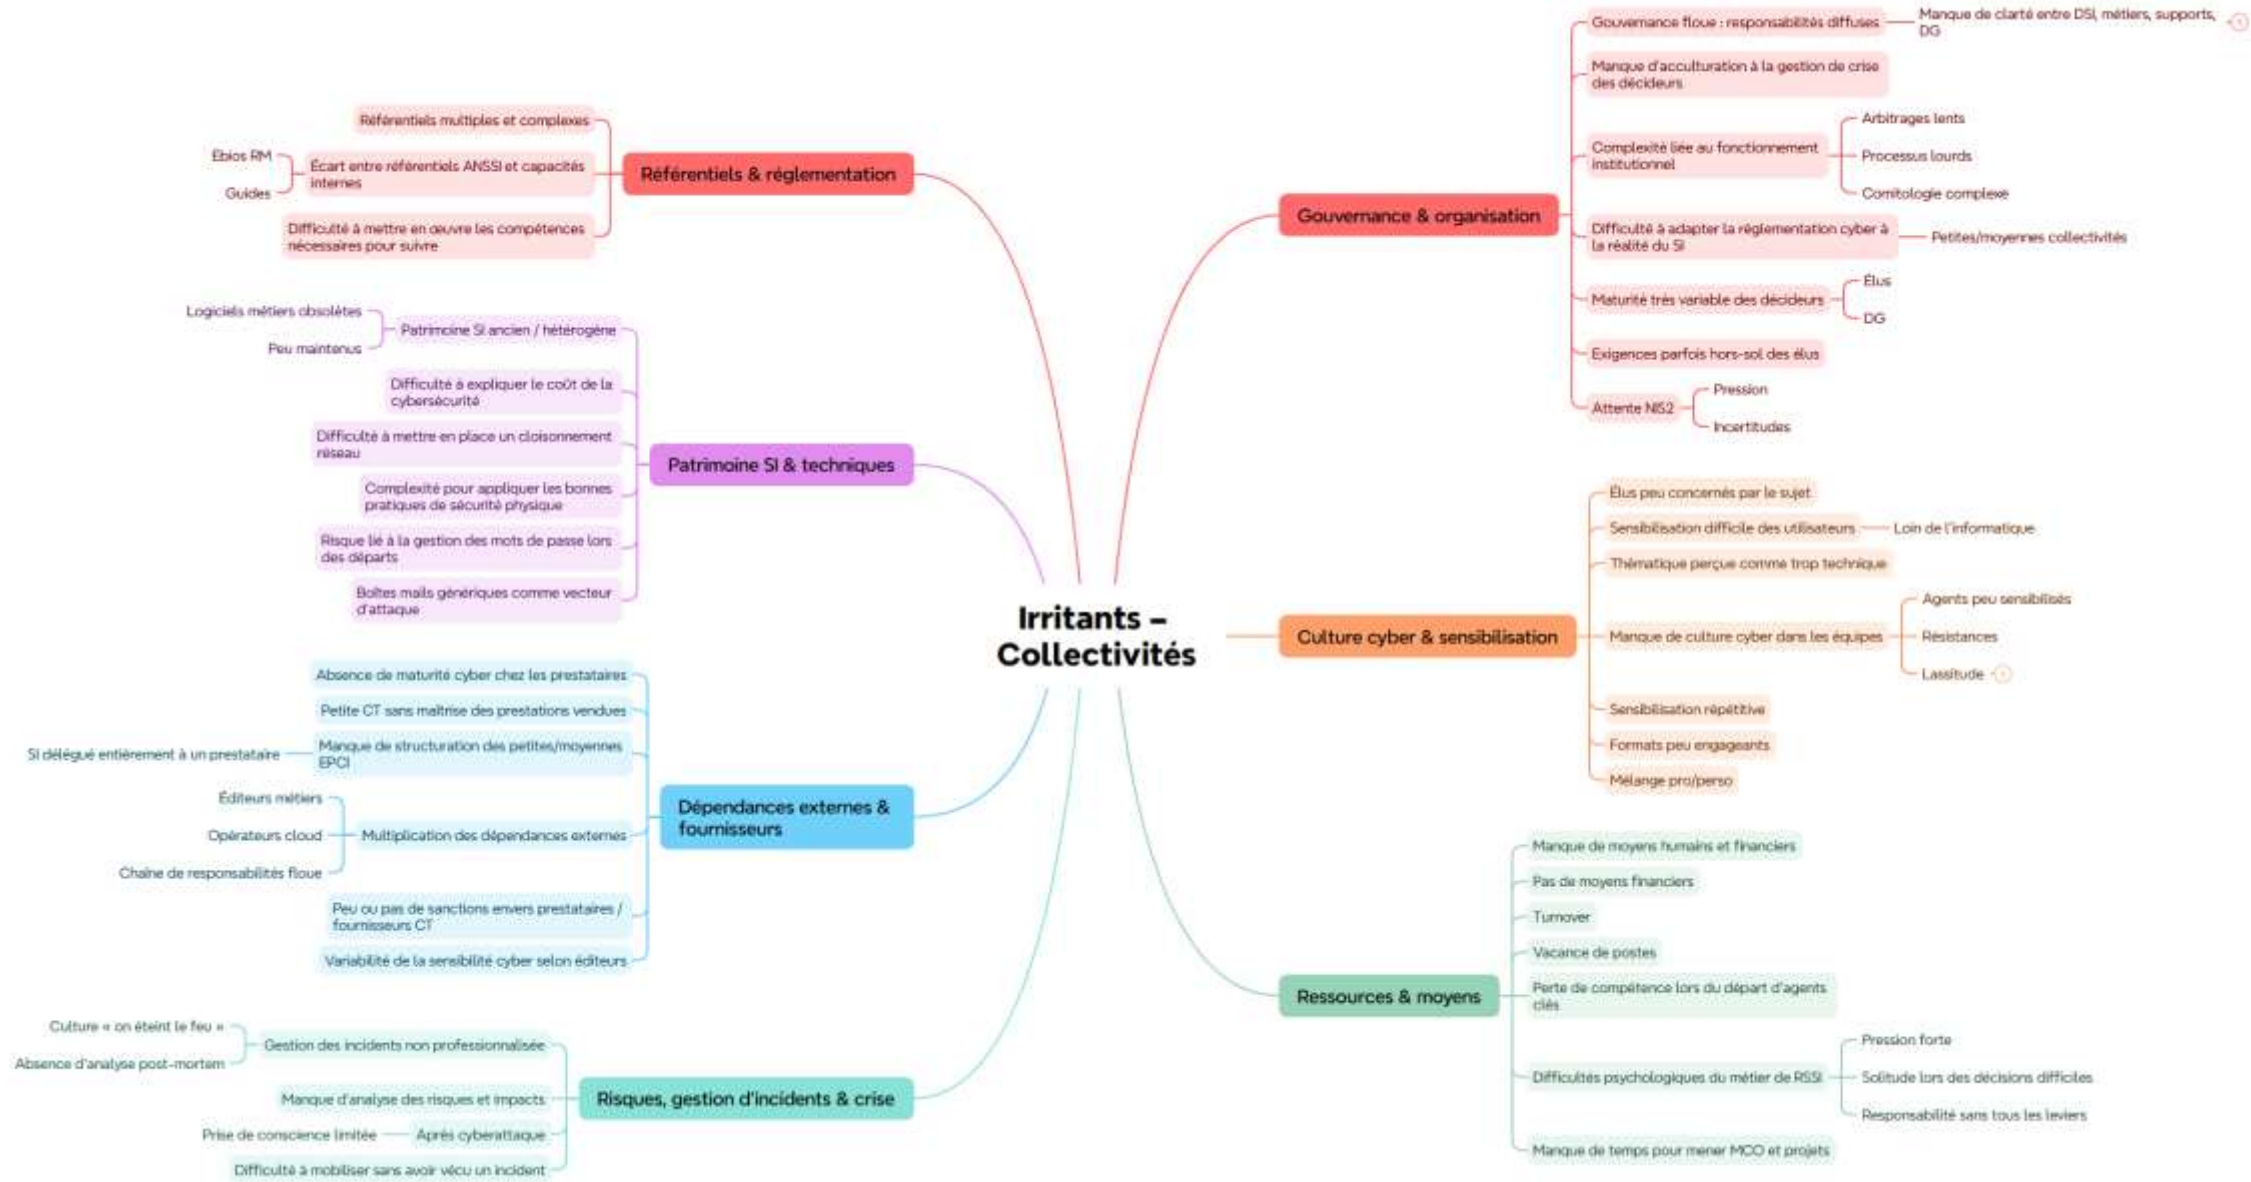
Irritants – Collectivités

Référentiels & réglementation
Référentiels multiples et complexes
Écart entre référentiels ANSSI et capacités internes
Ebios RM
Guides
Difficulté à mettre en oeuvre les compétences nécessaires pour suivre

Patrimoine SI & techniques
Patrimoine SI ancien / hétérogène
Logiciels métiers obsolètes
Peu maintenus
Difficulté à expliquer le coût de la cybersécurité
Difficulté à mettre en place un cloisonnement réseau
Complexité pour appliquer les bonnes pratiques de sécurité physique
Risque lié à la gestion des mots de passe lors des départs
Boîtes mails génériques comme vecteur d'attaque

Dépendances externes & fournisseurs
Absence de maturité cyber chez les prestataires
Petite CT sans maîtrise des prestations vendues
Manque de structuration des petites/moyennes EPCI
SI délégué entièrement à un prestataire
Multiplication des dépendances externes
Éditeurs métiers
Opérateurs cloud
Chaîne de responsabilités floue
Peu ou pas de sanctions envers prestataires / fournisseurs CT
Variabilité de la sensibilité cyber selon éditeurs

Risques, gestion d'incidents & crise
Gestion des incidents non professionnalisée
Culture « on éteint le feu »
Absence d'analyse post-mortem
Manque d'analyse des risques et impacts
Après cyberattaque
Prise de conscience limitée
Difficulté à mobiliser sans avoir vécu un incident

Gouvernance & organisation
Gouvernance floue : responsabilités diffuses
Manque de clarté entre DSI, métiers, supports, DG
Manque d'acculturation à la gestion de crise des décideurs
Complexité liée au fonctionnement institutionnel
Arbitrages lents
Processus lourds
Comitologie complexe
Difficulté à adapter la réglementation cyber à la réalité du SI
Petites/moyennes collectivités
Maturité très variable des décideurs
Élus
DG
Exigences parfois hors-sol des élus
Attente NIS2
Pression
Incertitudes

Culture cyber & sensibilisation
Élus peu concernés par le sujet
Sensibilisation difficile des utilisateurs
Loin de l'informatique
Thématique perçue comme trop technique
Manque de culture cyber dans les équipes
Agents peu sensibilisés
Résistances
Lassitude
Sensibilisation répétitive
Formats peu engageants
Mélange pro/perso

Ressources & moyens
Manque de moyens humains et financiers
Pas de moyens financiers
Turnover
Vacance de postes
Perte de compétence lors du départ d'agents clés
Difficultés psychologiques du métier de RSSI
Pression forte
Solitude lors des décisions difficiles
Responsabilité sans tous les leviers
Manque de temps pour mener MCO et projets